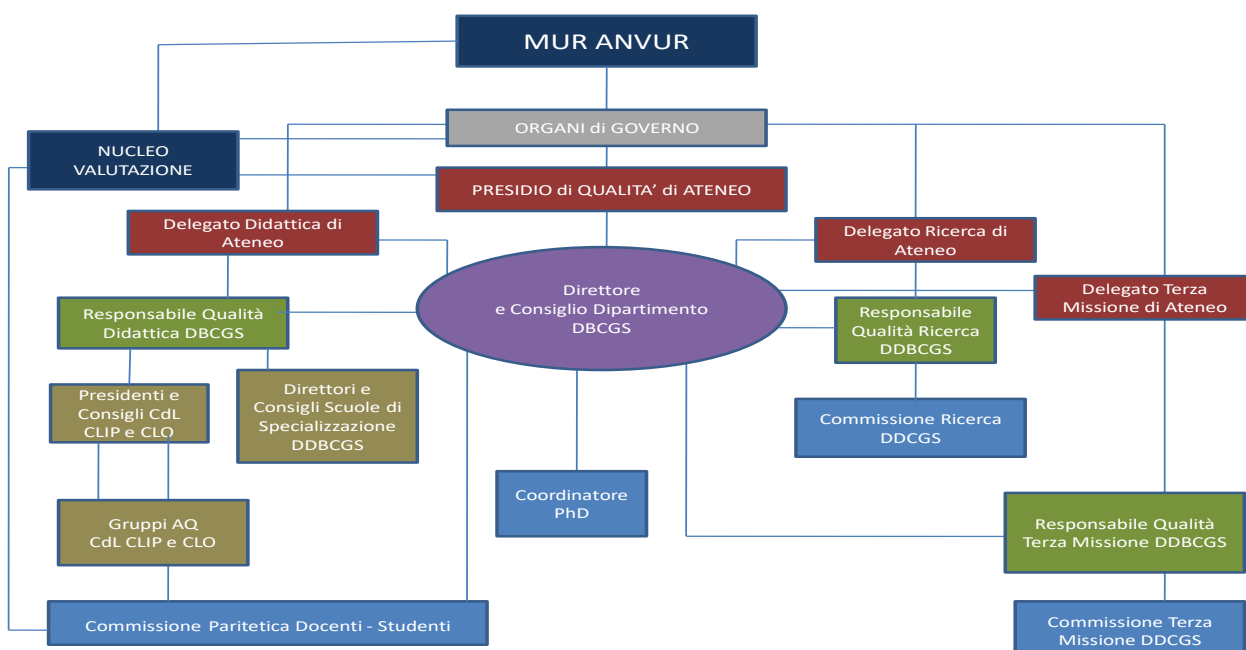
MUR ANVUR

ORGANI di GOVERNO

NUCLEO VALUTAZIONE

PRESIDIO di QUALITA' di ATENEO

Delegato Didattica di Ateneo

Delegato Ricerca di Ateneo

Direttore e Consiglio Dipartimento DBCGS

Delegato Terza Missione di Ateneo

Responsabile Qualità Didattica DBCGS

Responsabile Qualità Ricerca DDBCGS

Presidenti e Consigli CdL CLIP e CLO

Direttori e Consigli Scuole di Specializzazione DDBCGS

Commissione Ricerca DDCGS

Coordinatore PhD

Gruppi AQ CdL CLIP e CLO

Responsabile Qualità Terza Missione DDBCGS

Commissione Paritetica Docenti - Studenti

Commissione Terza Missione DDCGS